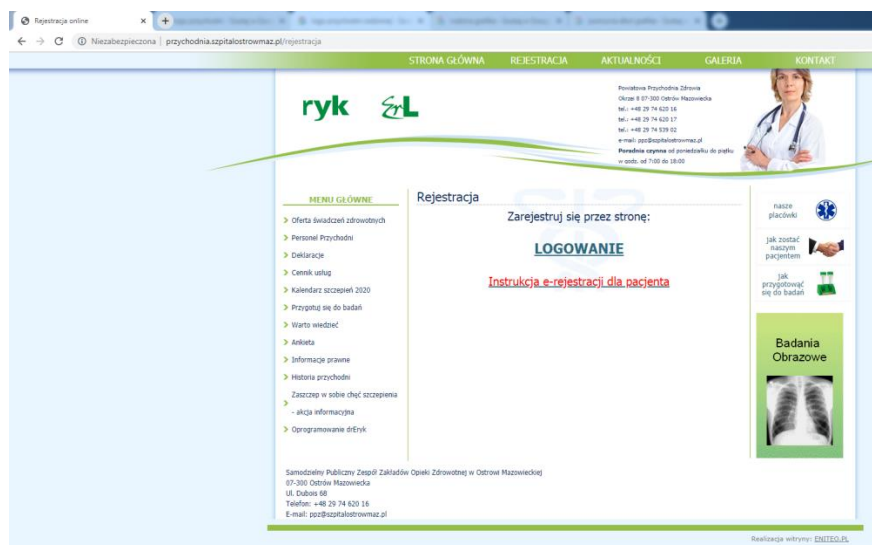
Rejestracja online

Niezabezpieczona | przychodnia.szpitalostrowmaz.pl/rejestracja

STRONA GŁÓWNA REJESTRACJA AKTUALNOŚCI GALERIA KONTAKT

ryk

Powiatowa Przychodnia Zdrowia
Okrzei 8 07-300 Ostrów Mazowiecka
tel.: +48 29 74 620 16
tel.: +48 29 74 620 17
tel.: +48 29 74 539 02
e-mail: ppz@szpitalostrowmaz.pl
Poradnia czynna od poniedziałku do piątku w godz. od 7:00 do 18:00

MENU GŁÓWNE

Oferta świadczeń zdrowotnych
Personel Przychodni
Deklaracje
Cennik usług
Kalendarz szczepień 2020
Przygotuj się do badań
Warto wiedzieć
Ankieta
Informacje prawne
Historia przychodni
Zaszczep w sobie chęć szczepienia - akcja informacyjna
Oprogramowanie drEryk

Rejestracja

Zarejestruj się przez stronę:

LOGOWANIE

Instrukcja e-rejestracji dla pacjenta

nasze placówki

jak zostać naszym pacjentem

jak przygotować się do badań

Badania Obrazowe

Samodzielny Publiczny Zespół Zakładów Opieki Zdrowotnej w Ostrowi Mazowieckiej
07-300 Ostrów Mazowiecka
Ul. Dubois 68
Telefon: +48 29 74 620 16
E-mail: ppz@szpitalostrowmaz.pl

Realizacja witryny: ENITEO.PL